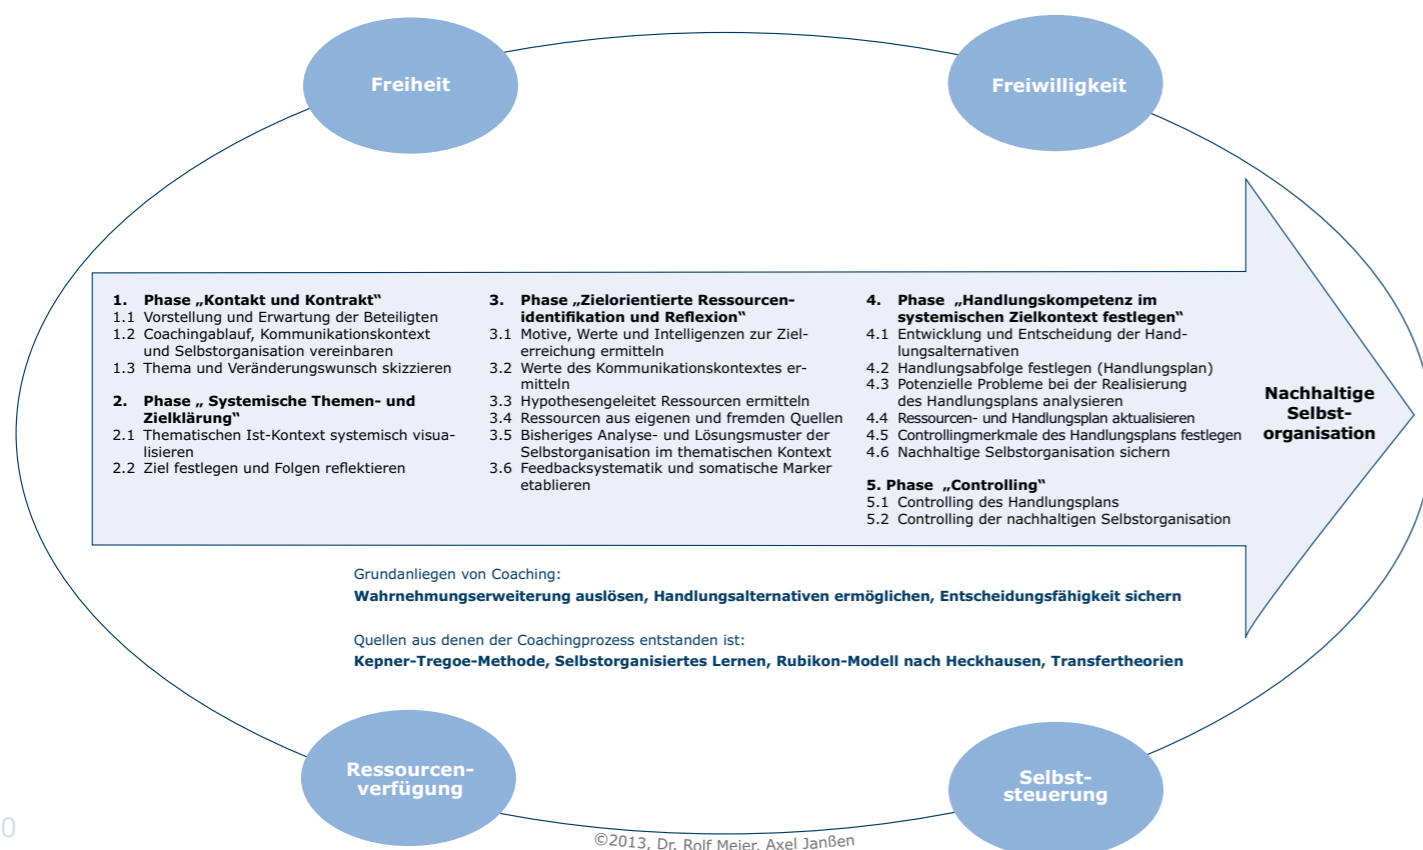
Freiheit

Freiwilligkeit

1. Phase „Kontakt und Kontrakt"
1.1 Vorstellung und Erwartung der Beteiligten
1.2 Coachingablauf, Kommunikationskontext und Selbstorganisation vereinbaren
1.3 Thema und Veränderungswunsch skizzieren

2. Phase „ Systemische Themen- und Zielklärung"
2.1 Thematischen Ist-Kontext systemisch visualisieren
2.2 Ziel festlegen und Folgen reflektieren

3. Phase „Zielorientierte Ressourcenidentifikation und Reflexion"
3.1 Motive, Werte und Intelligenzen zur Zielerreichung ermitteln
3.2 Werte des Kommunikationskontextes ermitteln
3.3 Hypothesengeleitet Ressourcen ermitteln
3.4 Ressourcen aus eigenen und fremden Quellen
3.5 Bisheriges Analyse- und Lösungsmuster der Selbstorganisation im thematischen Kontext
3.6 Feedbacksystematik und somatische Marker etablieren

4. Phase „Handlungskompetenz im systemischen Zielkontext festlegen"
4.1 Entwicklung und Entscheidung der Handlungsalternativen
4.2 Handlungsabfolge festlegen (Handlungsplan)
4.3 Potenzielle Probleme bei der Realisierung des Handlungsplans analysieren
4.4 Ressourcen- und Handlungsplan aktualisieren
4.5 Controllingmerkmale des Handlungsplans festlegen
4.6 Nachhaltige Selbstorganisation sichern

5. Phase „Controlling"
5.1 Controlling des Handlungsplans
5.2 Controlling der nachhaltigen Selbstorganisation

Nachhaltige Selbstorganisation

Grundanliegen von Coaching:
Wahrnehmungserweiterung auslösen, Handlungsalternativen ermöglichen, Entscheidungsfähigkeit sichern

Quellen aus denen der Coachingprozess entstanden ist:
Kepner-Tregoe-Methode, Selbstorganisiertes Lernen, Rubikon-Modell nach Heckhausen, Transfertheorien

Ressourcenverfügung

Selbststeuerung

0

©2013, Dr. Rolf Meier, Axel Janßen